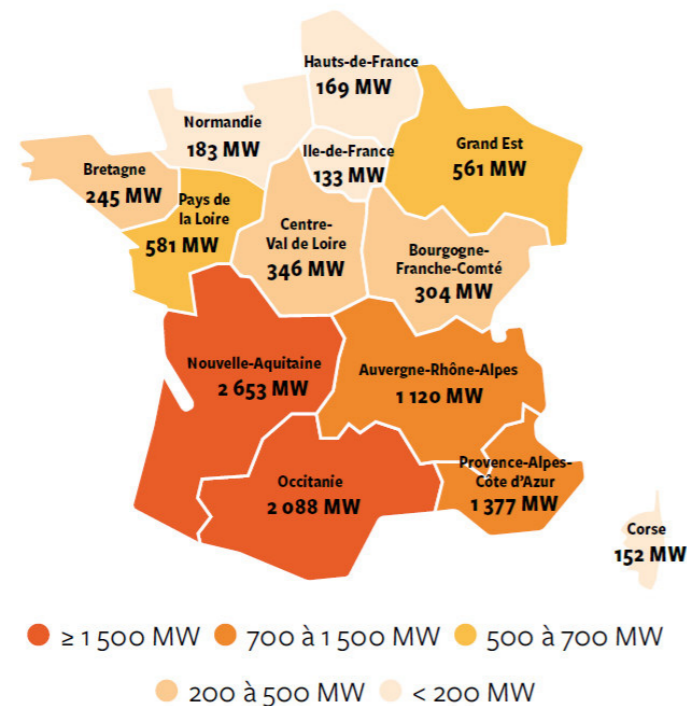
Hauts-de-France
169 MW

Normandie
183 MW

Ile-de-France
133 MW

Grand Est
561 MW

Bretagne
245 MW

Pays de la Loire
581 MW

Centre-Val de Loire
346 MW

Bourgogne-Franche-Comté
304 MW

Nouvelle-Aquitaine
2 653 MW

Auvergne-Rhône-Alpes
1 120 MW

Occitanie
2 088 MW

Provence-Alpes-Côte d'Azur
1 377 MW

Corse
152 MW

≥ 1 500 MW
700 à 1 500 MW
500 à 700 MW
200 à 500 MW
< 200 MW